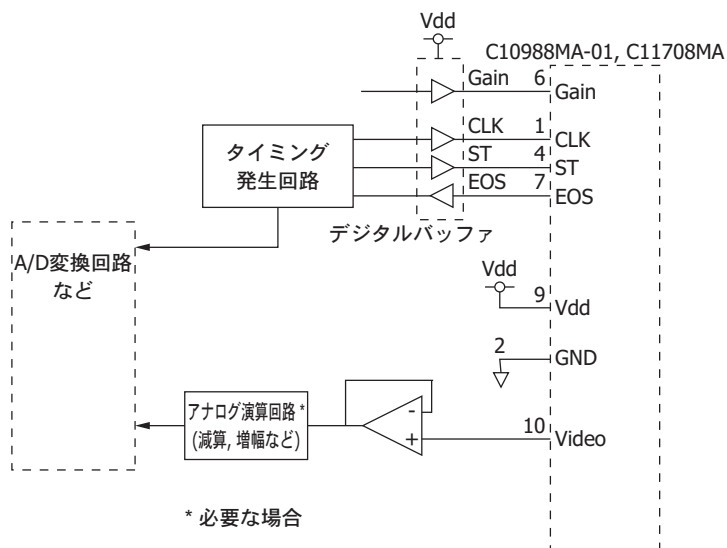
Vdd

C10988MA-01, C11708MA

Gain 6 Gain

タイミング発生回路

CLK 1 CLK

ST 4 ST

EOS 7 EOS

デジタルバッファ

A/D変換回路など

Vdd

9 Vdd

2 GND

アナログ演算回路 *
(減算, 増幅など)

-
+

10 Video

* 必要な場合